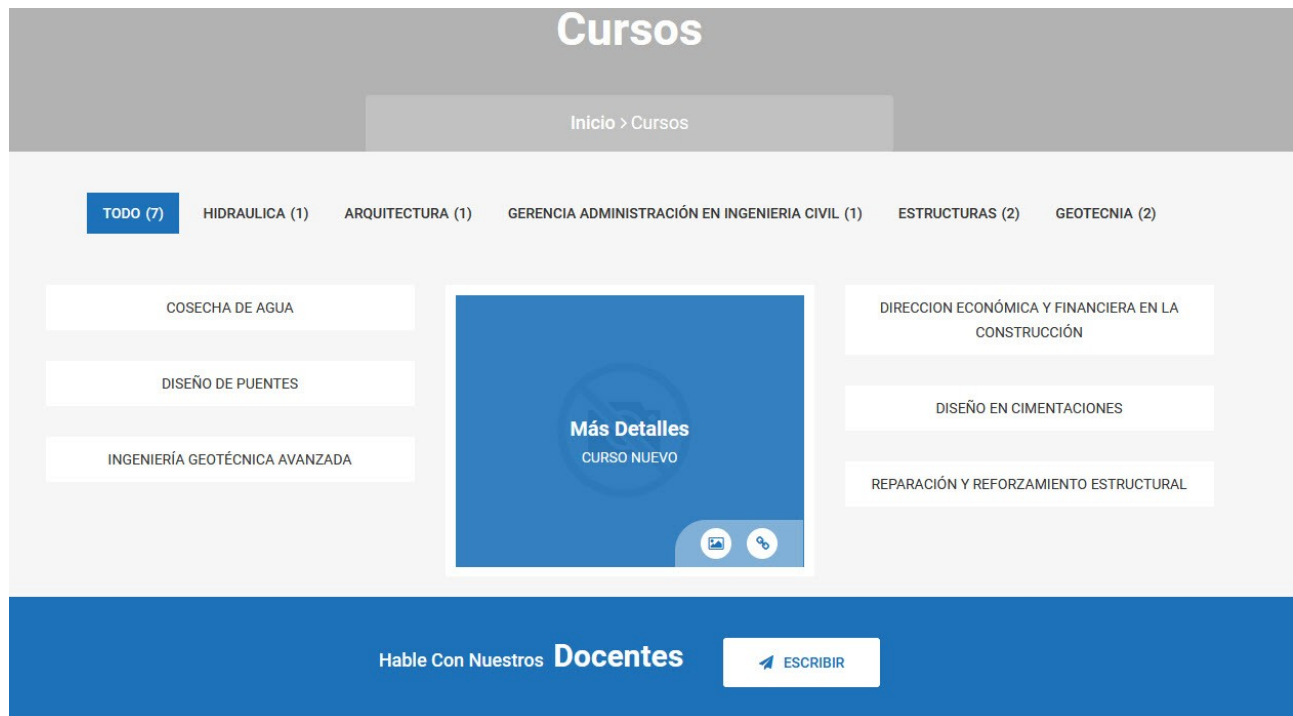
Cursos

Inicio > Cursos

TODO (7) HIDRAULICA (1) ARQUITECTURA (1) GERENCIA ADMINISTRACIÓN EN INGENIERIA CIVIL (1) ESTRUCTURAS (2) GEOTECNIA (2)

COSECHA DE AGUA

DISEÑO DE PUENTES

INGENIERÍA GEOTÉCNICA AVANZADA

Más Detalles
CURSO NUEVO

DIRECCION ECONÓMICA Y FINANCIERA EN LA CONSTRUCCIÓN

DISEÑO EN CIMENTACIONES

REPARACIÓN Y REFORZAMIENTO ESTRUCTURAL

Hable Con Nuestros Docentes

ESCRIBIR